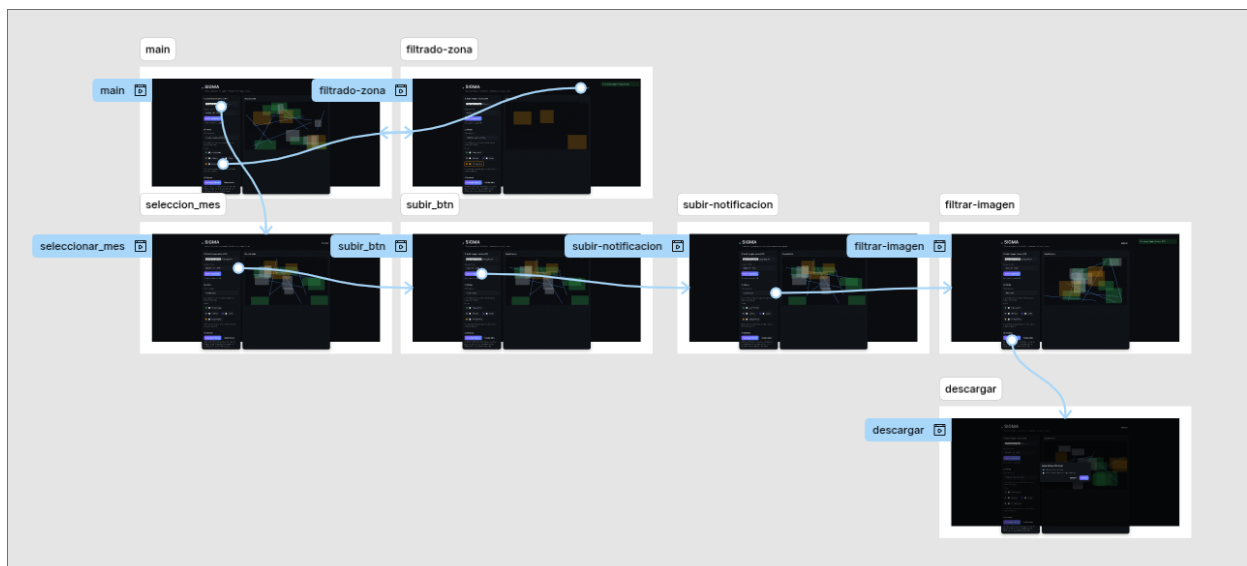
main

filtrado-zona

main

filtrado-zona

SIGMA

SIGMA

seleccion_mes

subir_btn

subir-notificacion

filtrar-imagen

seleccionar_mes

subir_btn

subir-notificacion

filtrar-imagen

SIGMA

SIGMA

SIGMA

SIGMA

descargar

descargar

SIGMA